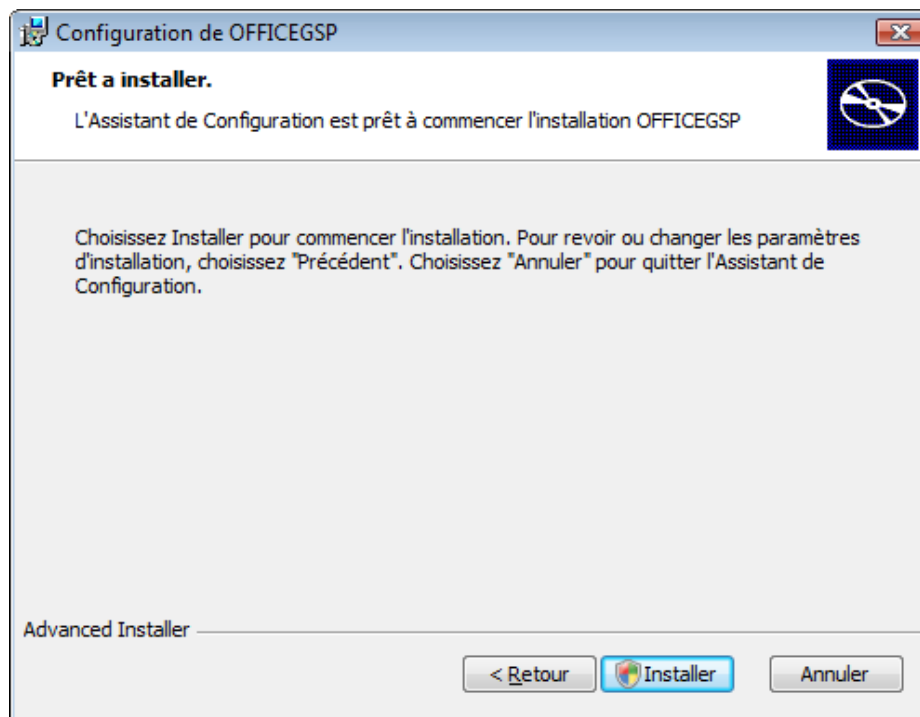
Configuration de OFFICEGSP

Prêt a installer.

L'Assistant de Configuration est prêt à commencer l'installation OFFICEGSP

Choisissez Installer pour commencer l'installation. Pour revoir ou changer les paramètres d'installation, choisissez "Précédent". Choisissez "Annuler" pour quitter l'Assistant de Configuration.

Advanced Installer

< Retour | Installer | Annuler